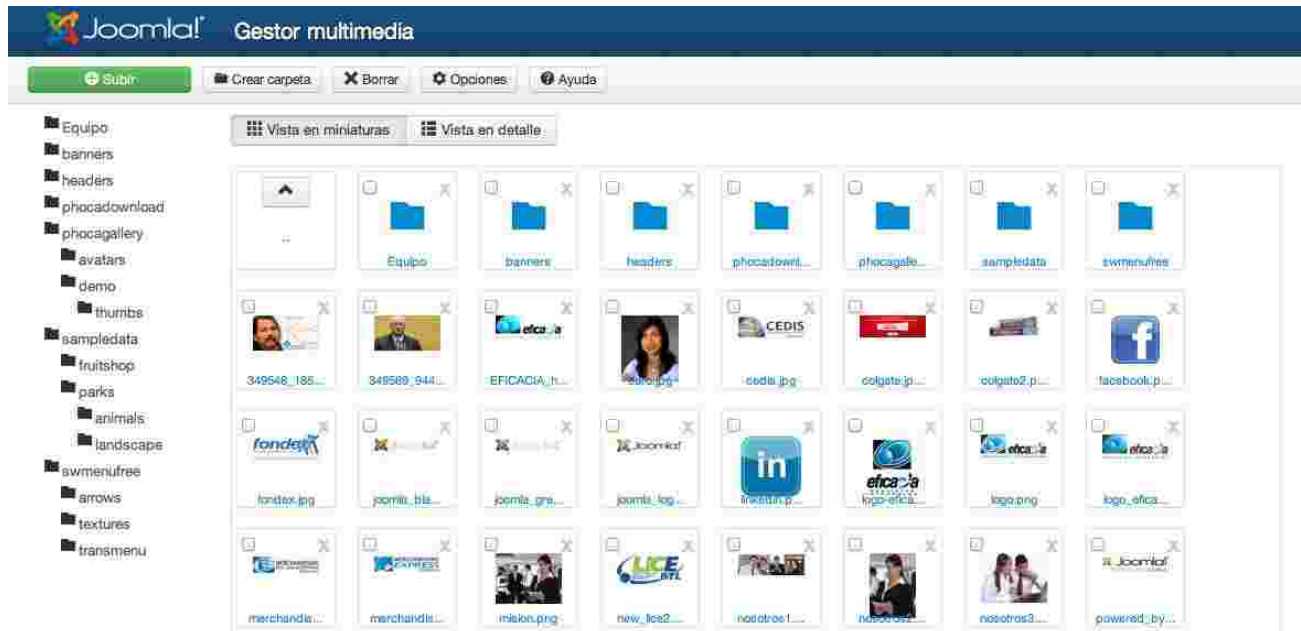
Joomla! Gestor multimedia

Subir | Crear carpeta | Borrar | Opciones | Ayuda

Equipo
banners
headers
phocadownload
phocagallery
avatars
demo
thumbs
sampledata
fruitshop
parks
animals
landscape
swmenufree
arrows
textures
transmenu

Vista en miniaturas | Vista en detalle

..
Equipo
banners
headers
phocadownl...
phocagalle...
sampledata
swmenufree

349548_185...
349589_944...
EFICACIA_h...
euro.jpg
cedis.jpg
colgate.jp...
colgate2.p...
facebook.p...

fondex.jpg
joomla_bla...
joomla_gre...
joomla_log...
linkedin.p...
logo-efica...
logo.png
logo_efica...

merchandis...
merchandis...
mision.png
new_lice2...
nosotros1....
nosotros...
nosotros3....
powered_by...